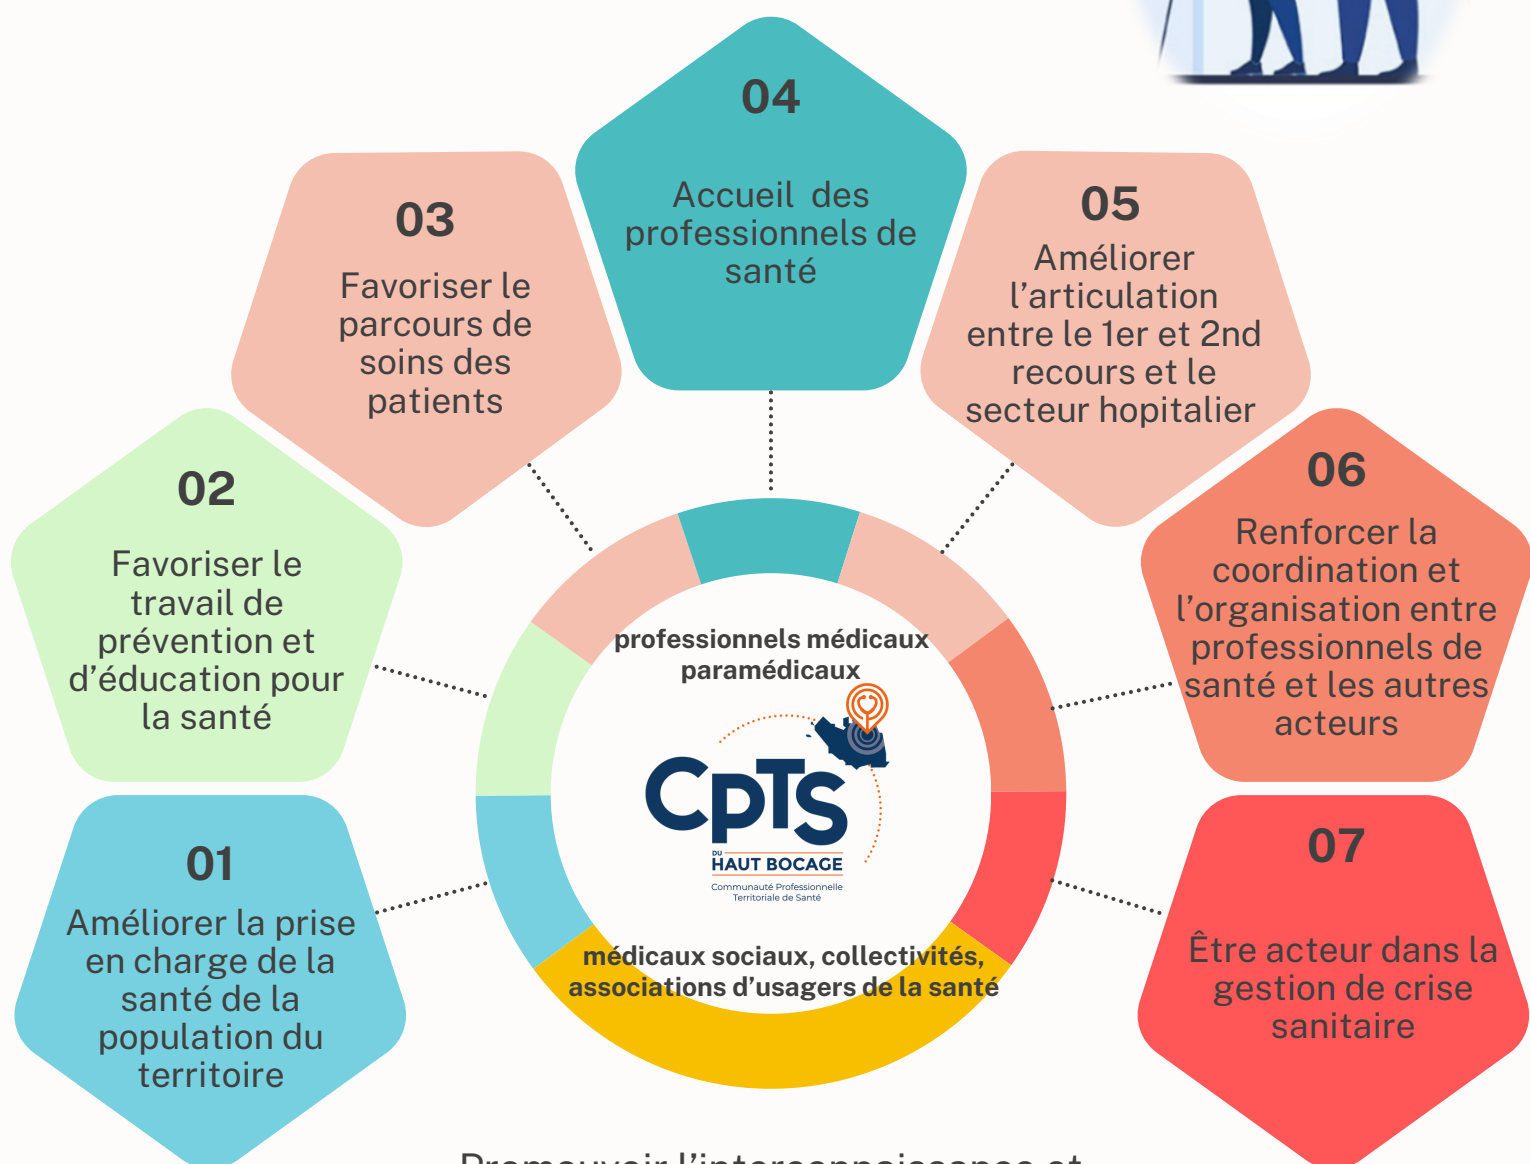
04
Accueil des professionnels de santé

03
Favoriser le parcours de soins des patients

05
Améliorer l'articulation entre le 1er et 2nd recours et le secteur hopitalier

02
Favoriser le travail de prévention et d'éducation pour la santé

06
Renforcer la coordination et l'organisation entre professionnels de santé et les autres acteurs

professionnels médicaux paramédicaux

CPTS
DU HAUT BOCAGE
Communauté Professionnelle Territoriale de Santé

01
Améliorer la prise en charge de la santé de la population du territoire

07
Être acteur dans la gestion de crise sanitaire

médicaux sociaux, collectivités, associations d'usagers de la santé

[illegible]